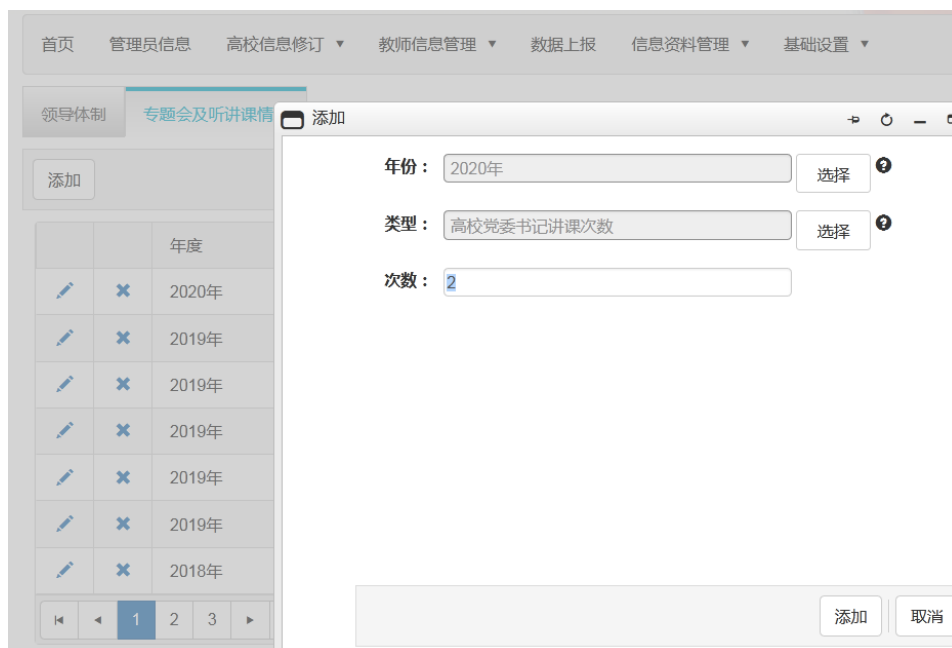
首页 管理员信息 高校信息修订 ▼ 教师信息管理 ▼ 数据上报 信息资料管理 ▼ 基础设置 ▼

领导体制 专题会及听讲课情

添加

| | | 年度 |
|---|---|---|
| ✎ | ✖ | 2020年 |
| ✎ | ✖ | 2019年 |
| ✎ | ✖ | 2019年 |
| ✎ | ✖ | 2019年 |
| ✎ | ✖ | 2019年 |
| ✎ | ✖ | 2019年 |
| ✎ | ✖ | 2018年 |

1 2 3

添加

年份： 2020年 选择

类型： 高校党委书记讲课次数 选择

次数： 2

添加 取消